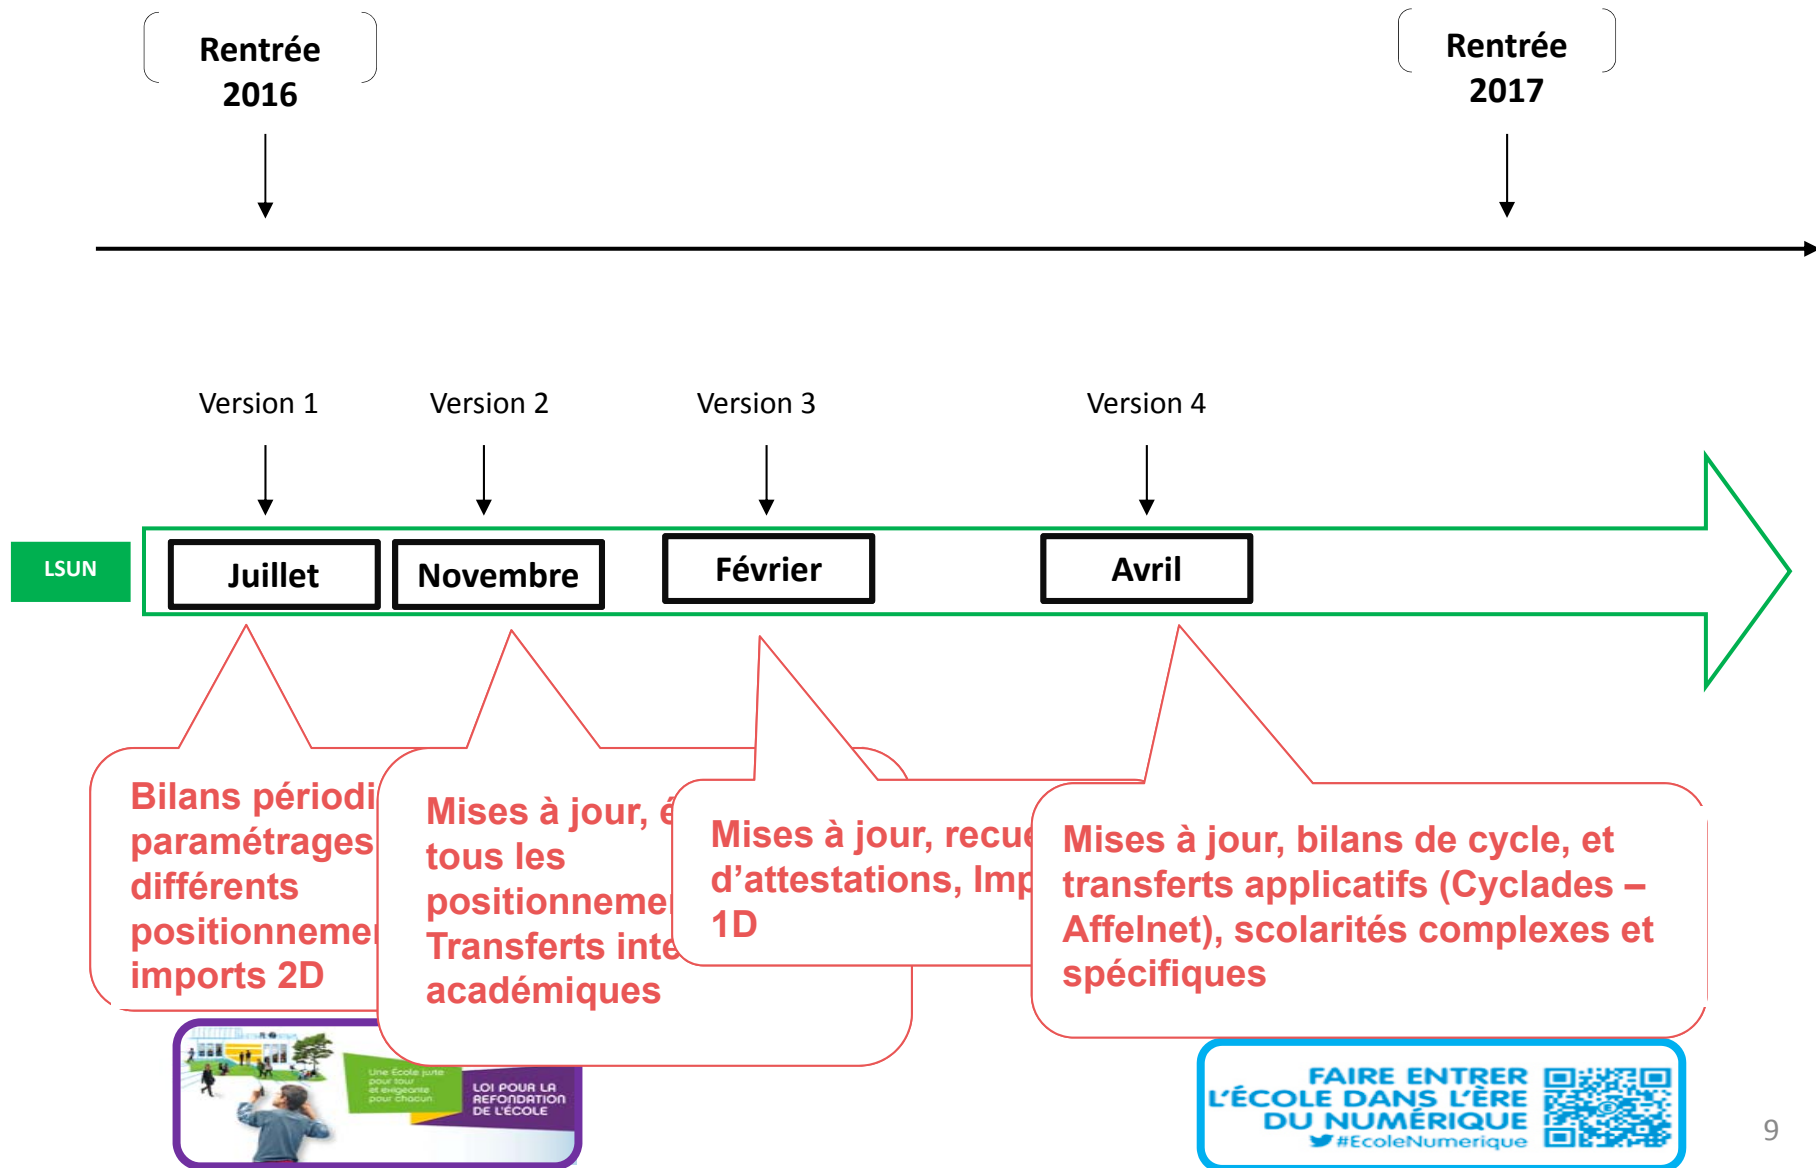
Rentrée 2016

Rentrée 2017

Version 1

Version 2

Version 3

Version 4

LSUN

Juillet

Novembre

Février

Avril

Bilans périodi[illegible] paramétrages différents positionneme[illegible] imports 2D

Mises à jour, é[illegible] tous les positionneme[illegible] Transferts inte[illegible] académiques

Mises à jour, recue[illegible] d'attestations, Imp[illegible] 1D

Mises à jour, bilans de cycle, et transferts applicatifs (Cyclades – Affelnet), scolarités complexes et spécifiques

Une École juste pour tous et exigeante pour chacun

LOI POUR LA REFONDATION DE L'ÉCOLE

FAIRE ENTRER L'ÉCOLE DANS L'ÈRE DU NUMÉRIQUE
#EcoleNumerique

9